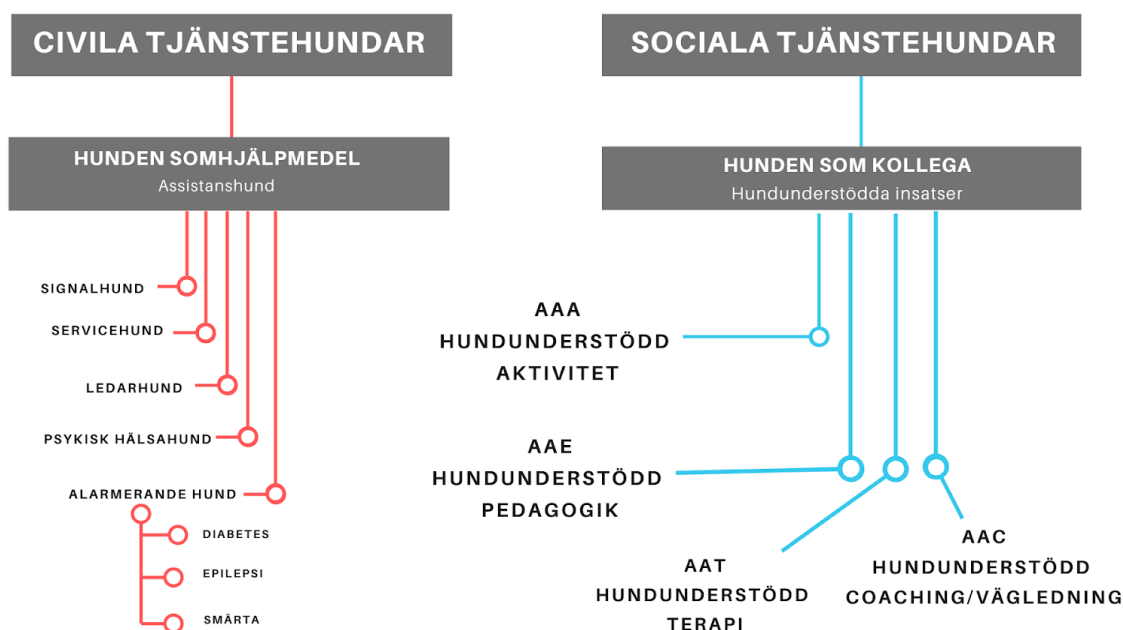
CIVILA TJÄNSTEHUNDAR

HUNDEN SOMHJÄLPMEDEL
Assistanshund

SIGNALHUND

SERVICEHUND

LEDARHUND

PSYKISK HÄLSAHUND

ALARMERANDE HUND

DIABETES

EPILEPSI

SMÄRTA

SOCIALA TJÄNSTEHUNDAR

HUNDEN SOM KOLLEGA
Hundunderstödda insatser

AAA
HUNDUNDERSTÖDD
AKTIVITET

AAE
HUNDUNDERSTÖDD
PEDAGOGIK

AAT
HUNDUNDERSTÖDD
TERAPI

AAC
HUNDUNDERSTÖDD
COACHING/VÄGLEDNING